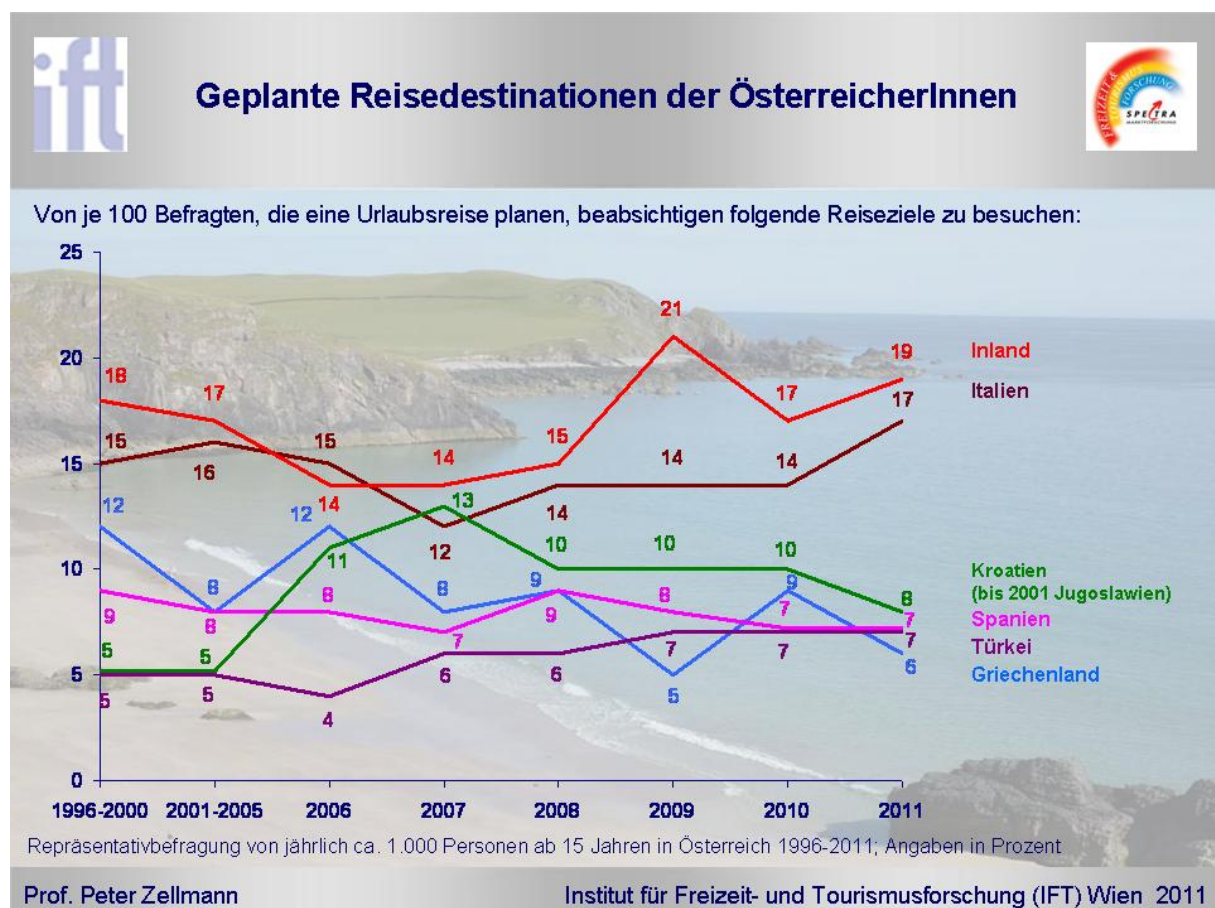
ift

Geplante Reisedestinationen der ÖsterreicherInnen

FREIZEIT & TOURISMUS FORSCHUNG SPECTRA

Von je 100 Befragten, die eine Urlaubsreise planen, beabsichtigen folgende Reiseziele zu besuchen:

25
20
15
10
5
0

18 17 14 14 15 21 17 19
15 16 15 12 14 14 14 17
12 8 12 8 9 5 9 6
5 5 11 13 10 10 10 8
9 8 8 7 9 8 7 7
5 5 4 6 6 7 7 7

Inland
Italien
Kroatien (bis 2001 Jugoslawien)
Spanien
Türkei
Griechenland

1996-2000 2001-2005 2006 2007 2008 2009 2010 2011

Repräsentativbefragung von jährlich ca. 1.000 Personen ab 15 Jahren in Österreich 1996-2011; Angaben in Prozent

Prof. Peter Zellmann

Institut für Freizeit- und Tourismusforschung (IFT) Wien 2011